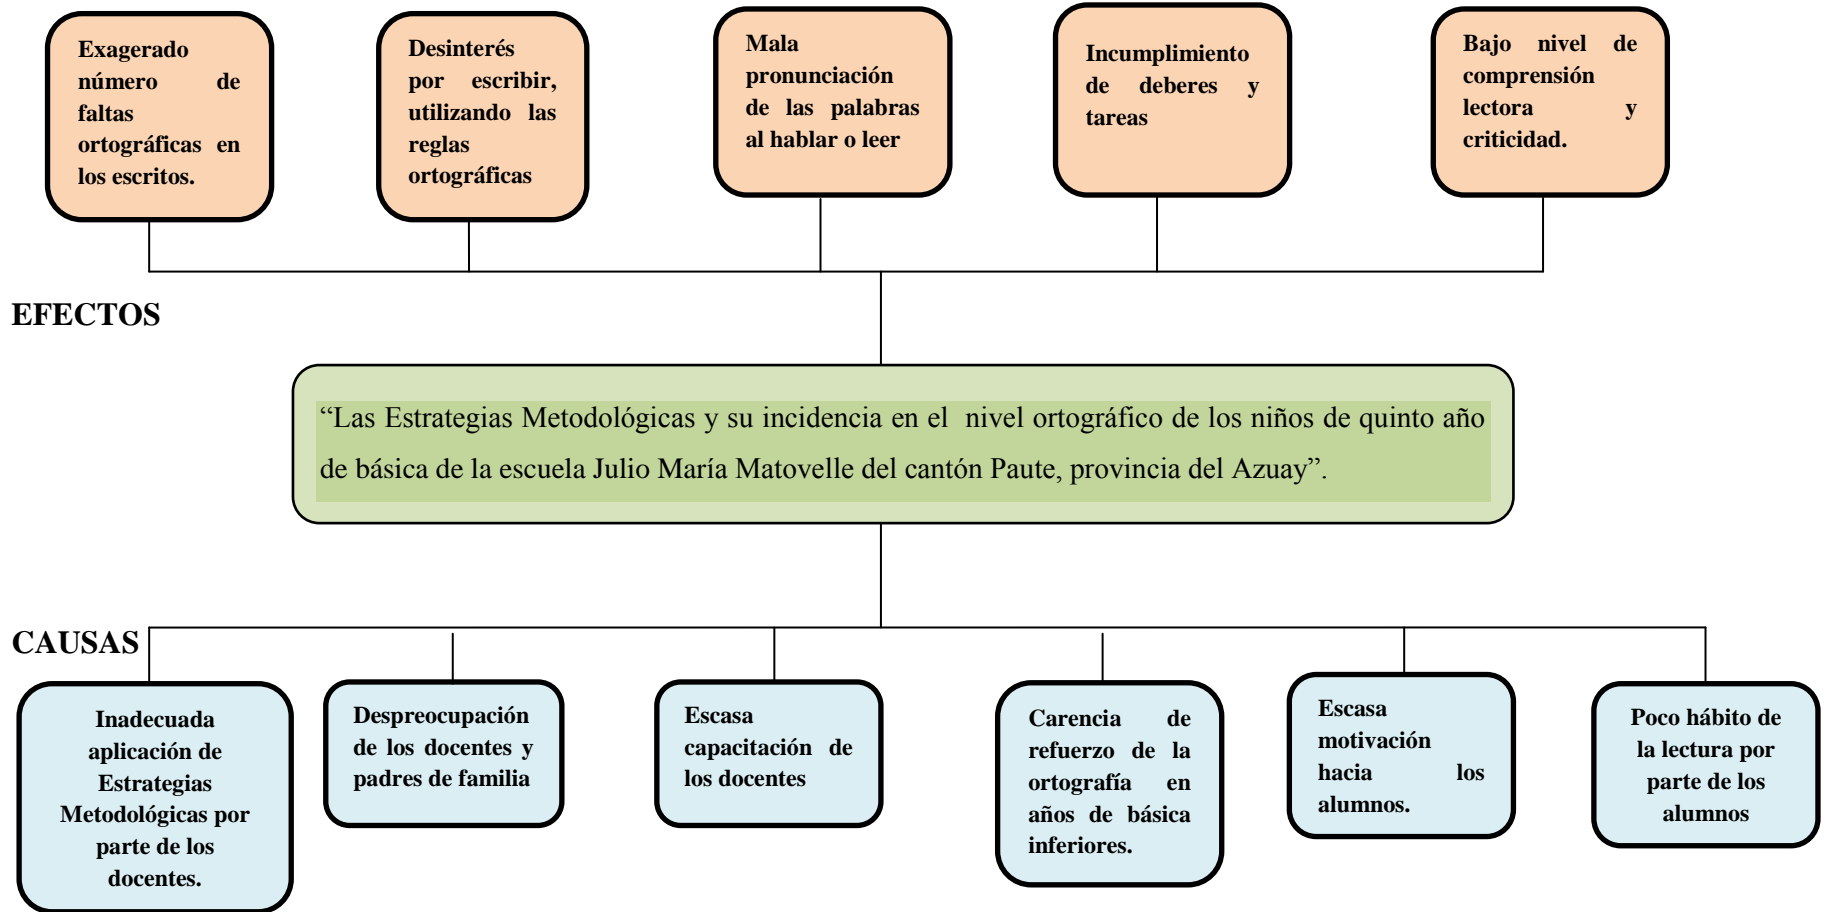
Exagerado número de faltas ortográficas en los escritos.

Desinterés por escribir, utilizando las reglas ortográficas

Mala pronunciación de las palabras al hablar o leer

Incumplimiento de deberes y tareas

Bajo nivel de comprensión lectora y criticidad.

EFECTOS

“Las Estrategias Metodológicas y su incidencia en el nivel ortográfico de los niños de quinto año de básica de la escuela Julio María Matovelle del cantón Paute, provincia del Azuay”.

CAUSAS

Inadecuada aplicación de Estrategias Metodológicas por parte de los docentes.

Despreocupación de los docentes y padres de familia

Escasa capacitación de los docentes

Carencia de refuerzo de la ortografía en años de básica inferiores.

Escasa motivación hacia los alumnos.

Poco hábito de la lectura por parte de los alumnos